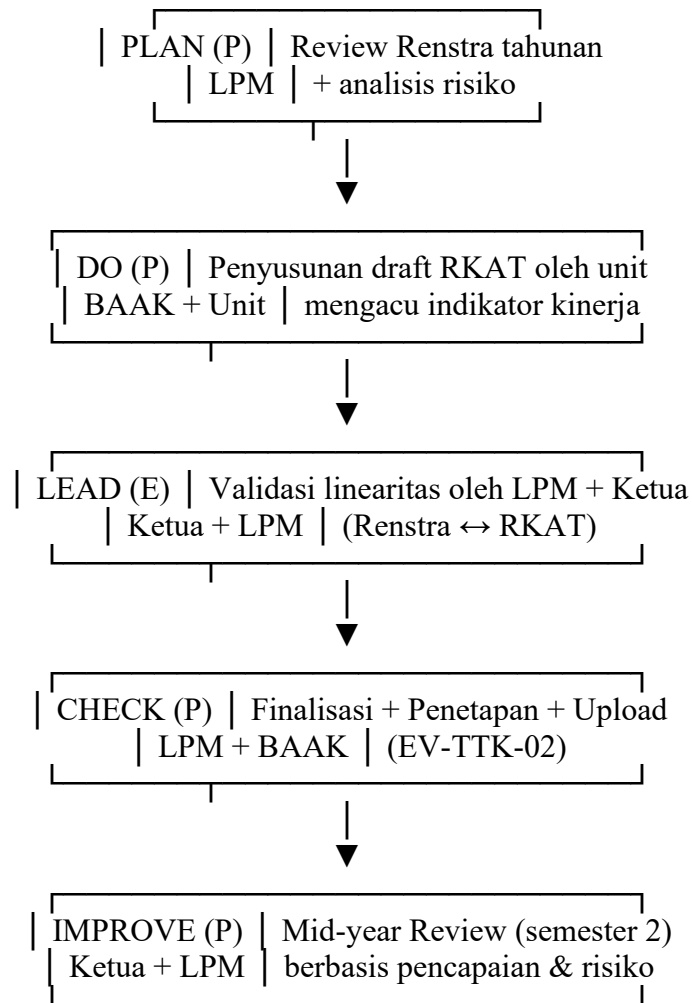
│ PLAN (P) │ Review Renstra tahunan
│ LPM │ + analisis risiko

│ DO (P) │ Penyusunan draft RKAT oleh unit
│ BAAK + Unit │ mengacu indikator kinerja

│ LEAD (E) │ Validasi linearitas oleh LPM + Ketua
│ Ketua + LPM │ (Renstra ↔ RKAT)

│ CHECK (P) │ Finalisasi + Penetapan + Upload
│ LPM + BAAK │ (EV-TTK-02)

│ IMPROVE (P) │ Mid-year Review (semester 2)
│ Ketua + LPM │ berbasis pencapaian & risiko